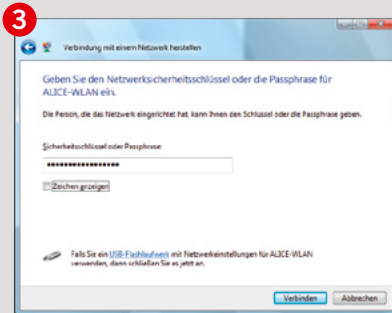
3

Verbindung mit einem Netzwerk herstellen

Geben Sie den Netzwerksicherheitsschlüssel oder die Passphrase für ALICE-WLAN ein.

Die Person, die das Netzwerk eingerichtet hat, kann Ihnen den Schlüssel oder die Passphrase geben.

Sicherheitsschlüssel oder Passphrase:

••••••••••••••••••

Zeichen anzeigen

Falls Sie ein USB-Flashlaufwerk mit Netzwerkeinstellungen für ALICE-WLAN verwenden, dann schließen Sie es jetzt an.

Verbinden Abbrechen